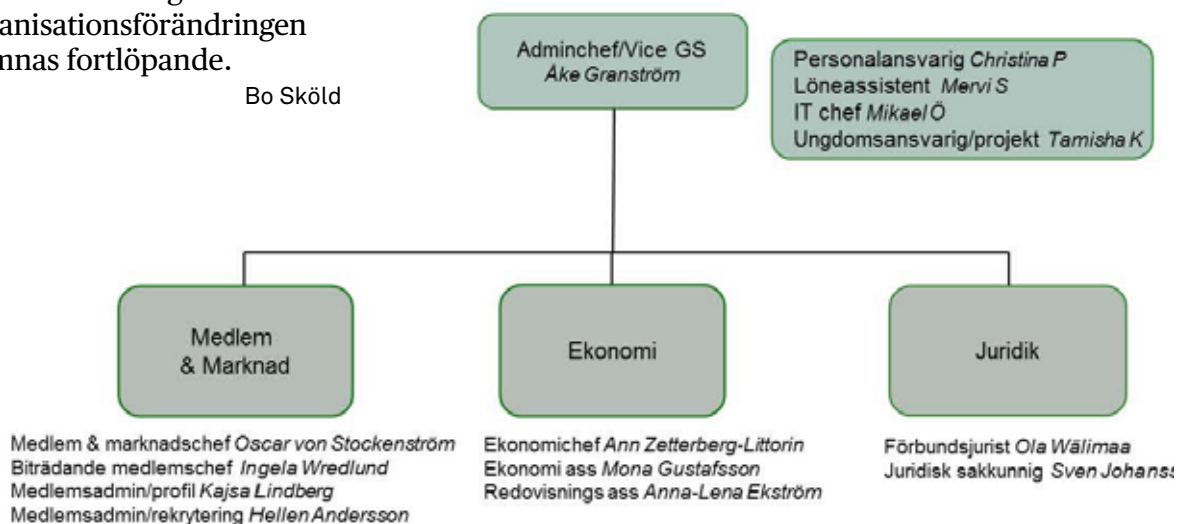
anisationsförändringen
nnas fortlöpande.

Bo Sköld

Adminchef/Vice GS
*Åke Granström*

Personalansvarig *Christina P*
Löneassistent *Mervi S*
IT chef *Mikael Ö*
Ungdomsansvarig/projekt *Tamisha K*

Medlem & Marknad

Ekonomi

Juridik

Medlem & marknadschef *Oscar von Stockenström*
Biträdande medlemschef *Ingela Wredlund*
Medlemsadmin/profil *Kajsa Lindberg*
Medlemsadmin/rekrytering *Hellen Andersson*

Ekonomichef *Ann Zetterberg-Littorin*
Ekonomi ass *Mona Gustafsson*
Redovisnings ass *Anna-Lena Ekström*

Förbundsjurist *Ola Wälimaa*
Juridisk sakkunnig *Sven Johans*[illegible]